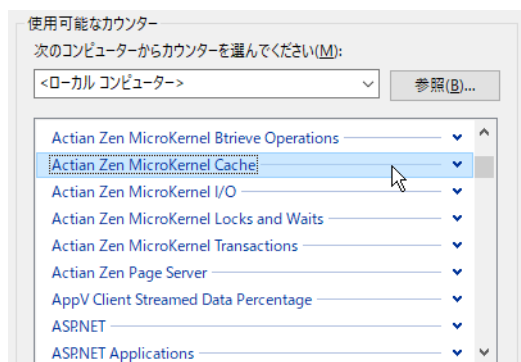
使用可能なカウンター

次のコンピューターからカウンターを選んでください(M):

<ローカル コンピューター>

参照(B)...

Actian Zen MicroKernel Btrieve Operations

Actian Zen MicroKernel Cache

Actian Zen MicroKernel I/O

Actian Zen MicroKernel Locks and Waits

Actian Zen MicroKernel Transactions

Actian Zen Page Server

AppV Client Streamed Data Percentage

ASP.NET

ASP.NET Applications